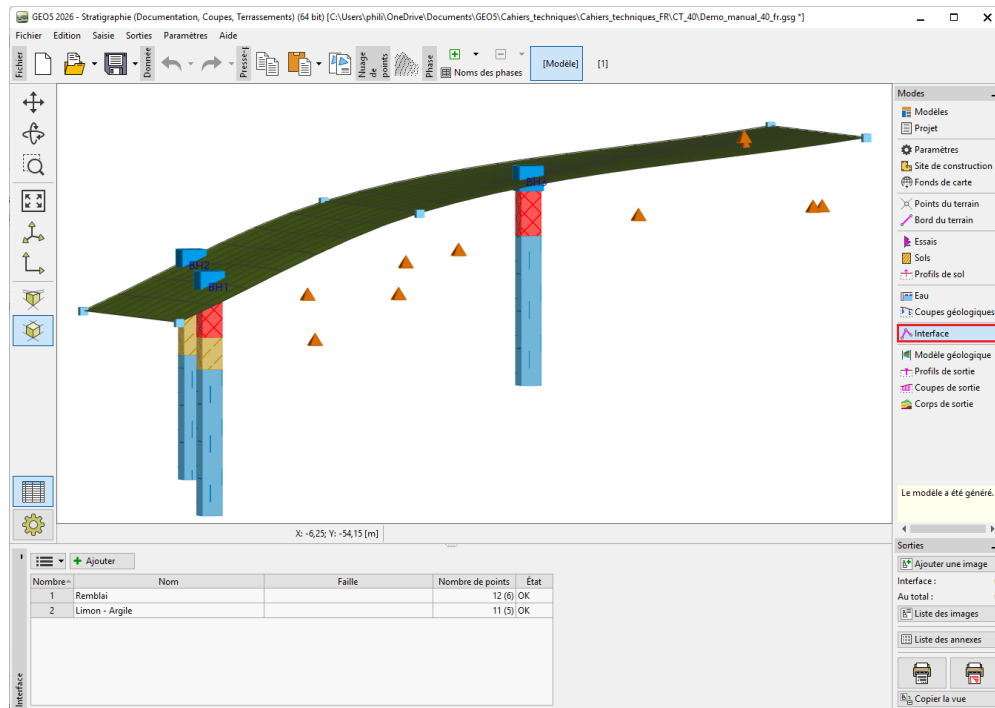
GEO5 2026 - Stratigraphie (Documentation, Coupes, Terrassements) (64 bit) [C:\Users\phili\OneDrive\Documents\GEO5\Cahiers_techniques\Cahiers_techniques_FR\CT_40\Demo_manual_40_fr.gsg *]

Fichier Edition Saisie Sorties Paramètres Aide

Fichier Donnée Presse-p Nuage de points Phase Noms des phases [Modèle] [1]

BH2
BH1
BH3

X: -6,25; Y: -54,15 [m]

Ajouter

| Nombre | Nom | Faille | Nombre de points | État |
|---|---|---|---|---|
| 1 | Remblai | | 12 (6) | OK |
| 2 | Limon - Argile | | 11 (5) | OK |

Interface

Modes
Modèles
Projet
Paramètres
Site de construction
Fonds de carte
Points du terrain
Bord du terrain
Essais
Sols
Profils de sol
Eau
Coupes géologiques
Interface
Modèle géologique
Profils de sortie
Coupes de sortie
Corps de sortie

Le modèle a été généré.

Sorties
Ajouter une image
Interface :
Au total :
Liste des images
Liste des annexes
Copier la vue